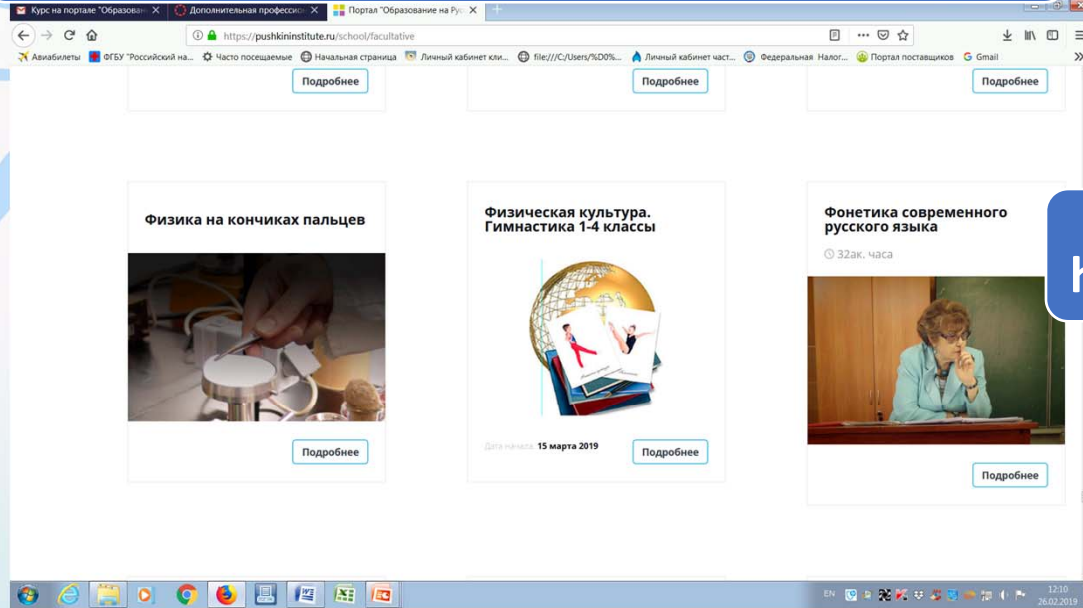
Курс на портале "Образован ✕
Дополнительная профессион ✕
Портал "Образование на Рус ✕
https://pushkininstitute.ru/school/facultative
Авиабилеты
ФГБУ "Российский на...
Часто посещаемые
Начальная страница
Личный кабинет кли...
file:///C:/Users/%D0%...
Личный кабинет част...
Федеральная Налог...
Портал поставщиков
Gmail

Подробнее
Подробнее
Подробнее

Физика на кончиках пальцев

Подробнее

Физическая культура. Гимнастика 1-4 классы

Дата начала 15 марта 2019
Подробнее

Фонетика современного русского языка

32ак. часа

Подробнее

EN
12:10
26.02.2019